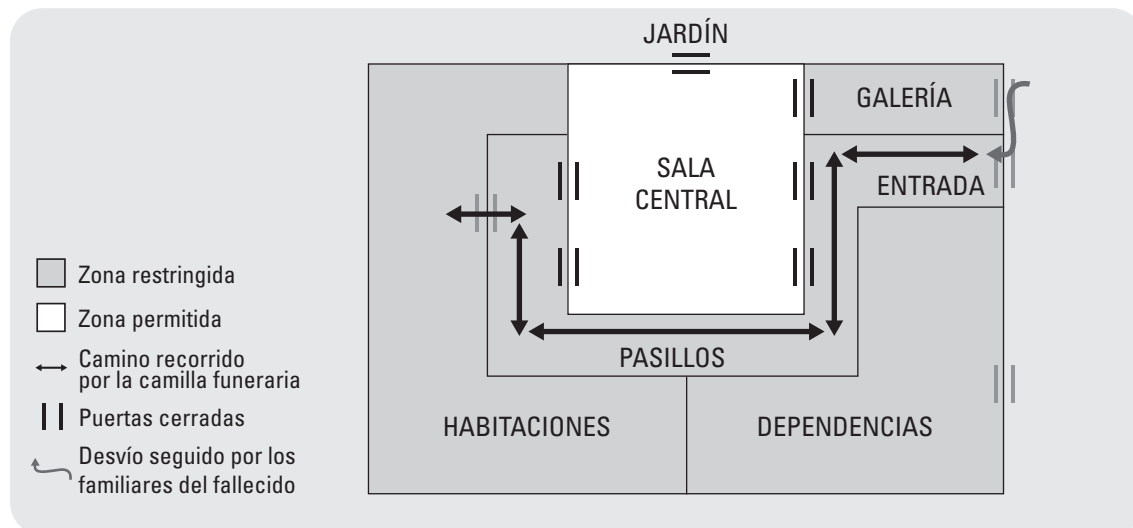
JARDÍN

GALERÍA

SALA CENTRAL

ENTRADA

PASILLOS

HABITACIONES

DEPENDENCIAS

Zona restringida

Zona permitida

Camino recorrido por la camilla funeraria

Puertas cerradas

Desvío seguido por los familiares del fallecido